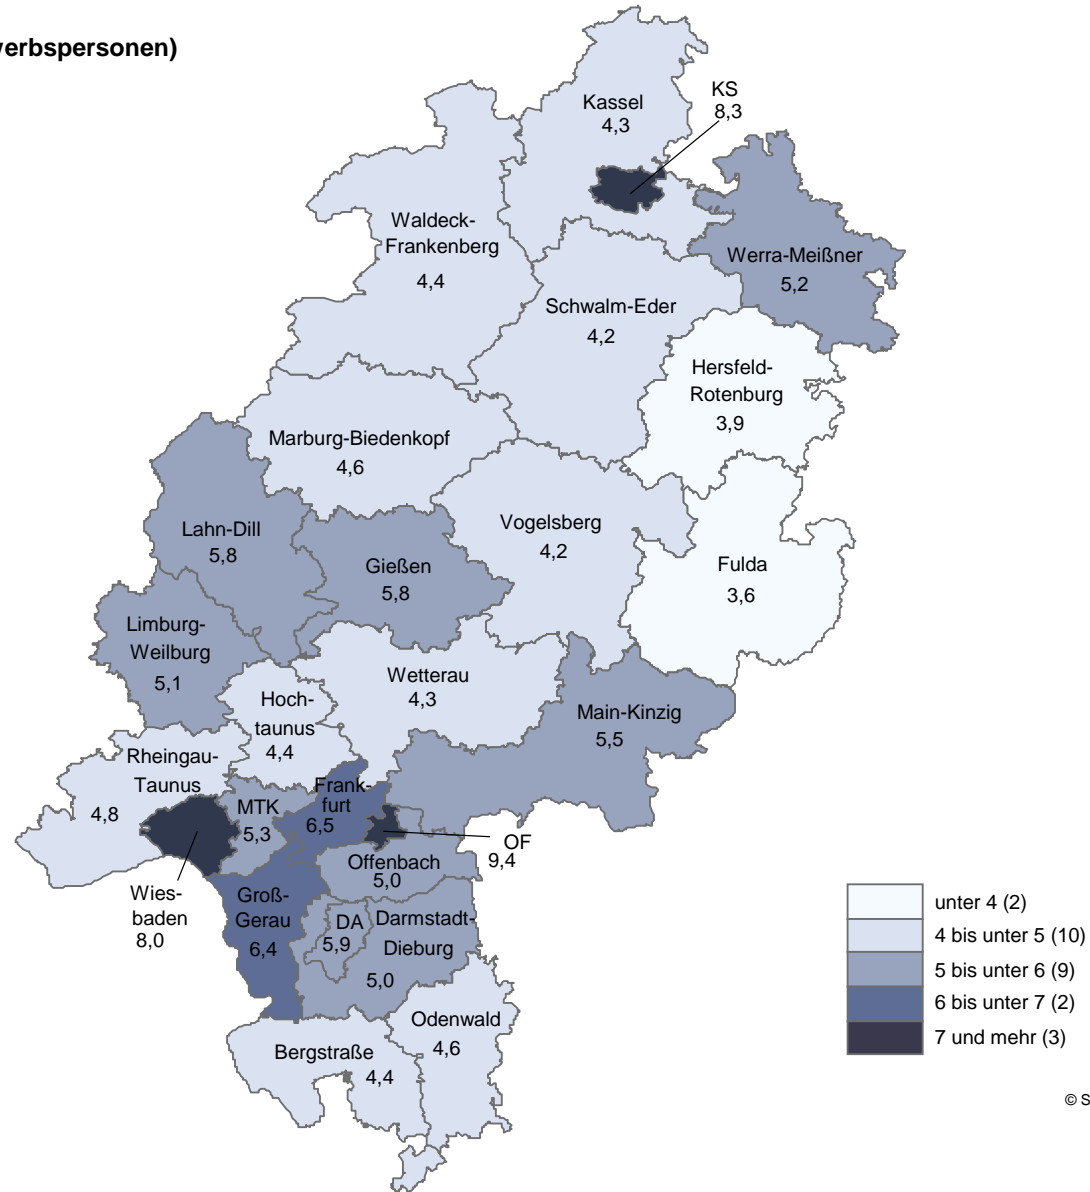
verbspersonen)

Kassel
4,3

KS
8,3

Waldeck-Frankenberg
4,4

Werra-Meißner
5,2

Schwalm-Eder
4,2

Hersfeld-Rotenburg
3,9

Marburg-Biedenkopf
4,6

Lahn-Dill
5,8

Gießen
5,8

Vogelsberg
4,2

Fulda
3,6

Limburg-Weilburg
5,1

Wetterau
4,3

Hoch-taunus
4,4

Main-Kinzig
5,5

Rheingau-Taunus
4,8

MTK
5,3

Frank-furt
6,5

OF
9,4

Offenbach
5,0

Wies-baden
8,0

Groß-Gerau
6,4

DA
5,9

Darmstadt-Dieburg
5,0

Odenwald
4,6

Bergstraße
4,4

unter 4 (2)
4 bis unter 5 (10)
5 bis unter 6 (9)
6 bis unter 7 (2)
7 und mehr (3)

© S